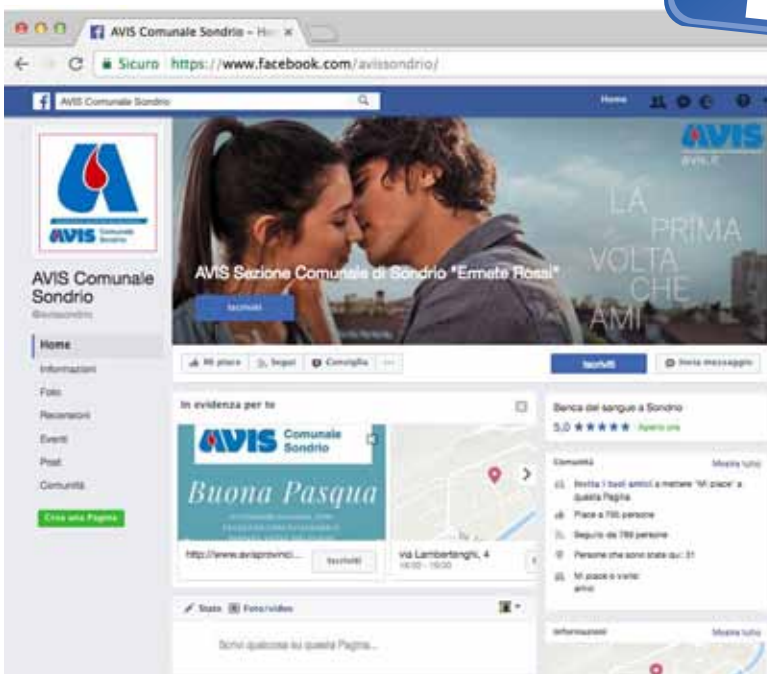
AVIS Comunale Sondrio - H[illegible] ×

Sicuro https://www.facebook.com/avissondrio/

AVIS Comunale Sondrio

Home

AVIS Comunale Sondrio

AVIS Comunale Sondrio
@avissondrio

Home
Informazioni
Foto
Recensioni
Eventi
Post
Community

Crea una Pagina

AVIS AVIS.it

LA PRIMA VOLTA CHE AMI

AVIS Sezione Comunale di Sondrio "Ermete Rossi"

Iscriviti

Mi piace Segui Condividi ...

Iscriviti Invia messaggio

In evidenza per te

AVIS Comunale Sondrio

Buona Pasqua

http://www.avisprovinci...

Iscriviti

via Lambertenghi, 4
14:00 - 19:00

Stato Foto/video

Scrivi qualcosa su questa Pagina...

Banca del sangue a Sondrio
5.0 ★★★★★ Aperto ora

Community Mostra tutto

Invita i tuoi amici a mettere "Mi piace" a questa Pagina
Piace a 795 persone
Seguito da 789 persone
Persone che sono state qui: 31
Mi piace e visite: amici

Informazioni Mostra tutto